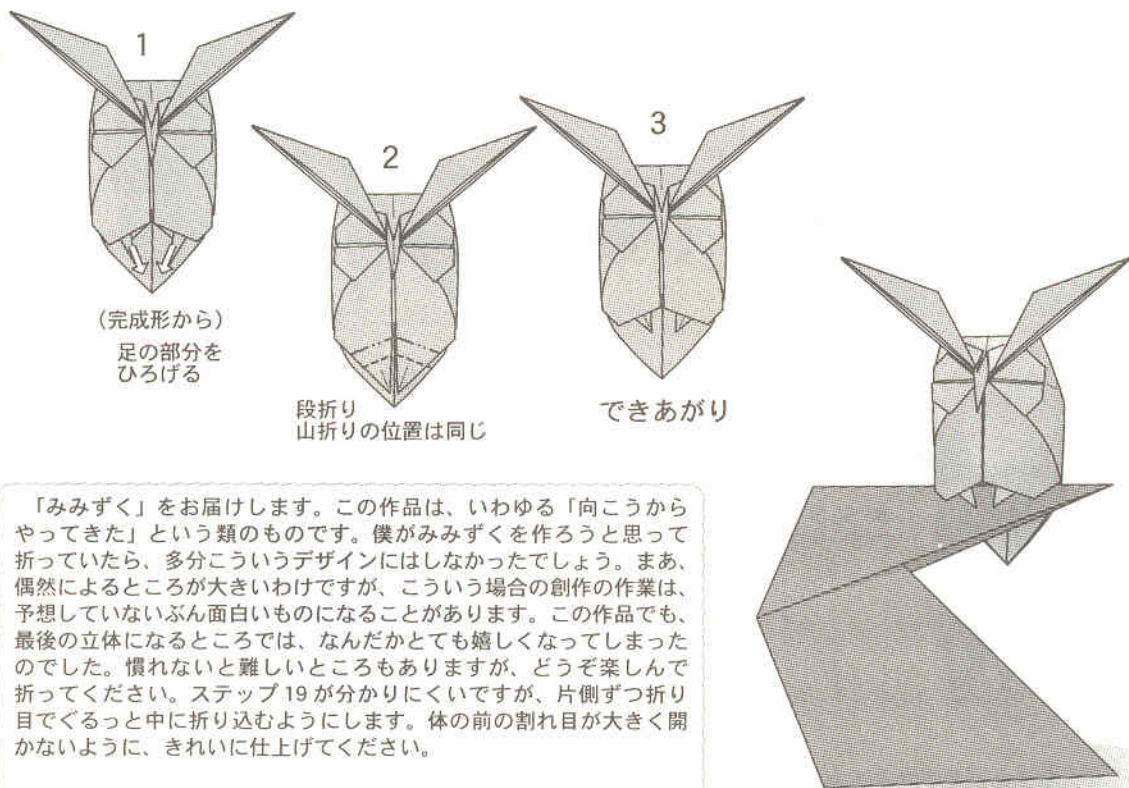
1

（完成形から）
足の部分を
ひろげる

2

段折り
山折りの位置は同じ

3

できあがり

「みみずく」をお届けします。この作品は、いわゆる「向こうからやってきた」という類のものです。僕がみみずくを作ろうと思って折っていたら、多分こういうデザインにはしなかったでしょう。まあ、偶然によるところが大きいわけですが、こういう場合の創作の作業は、予想していないぶん面白いものになることがあります。この作品でも、最後の立体になるところでは、なんだかとても嬉しくなってしまったのでした。慣れないと難しいところもありますが、どうぞ楽しんで折ってください。ステップ 19 が分かりにくいですが、片側ずつ折り目でぐるっと中に折り込むようにします。体の前の割れ目が大きく開かないように、きれいに仕上げてください。